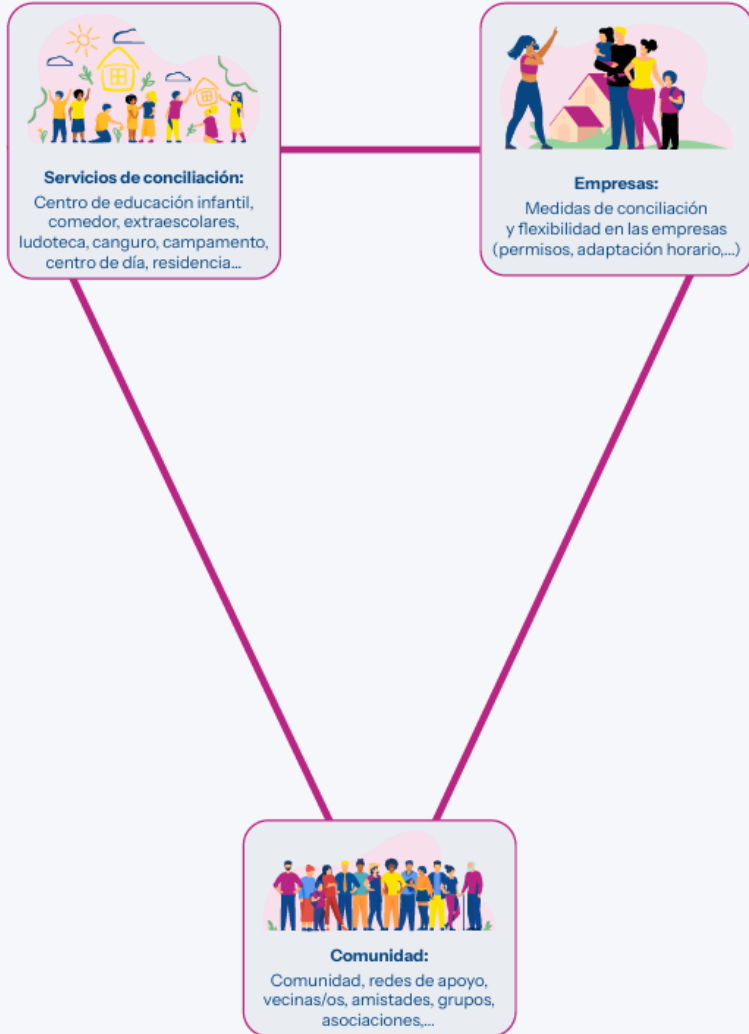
**Servicios de conciliación:**
Centro de educación infantil, comedor, extraescolares, ludoteca, canguro, campamento, centro de día, residencia...

**Empresas:**
Medidas de conciliación y flexibilidad en las empresas (permisos, adaptación horario,...)

**Comunidad:**
Comunidad, redes de apoyo, vecinas/os, amistades, grupos, asociaciones,...